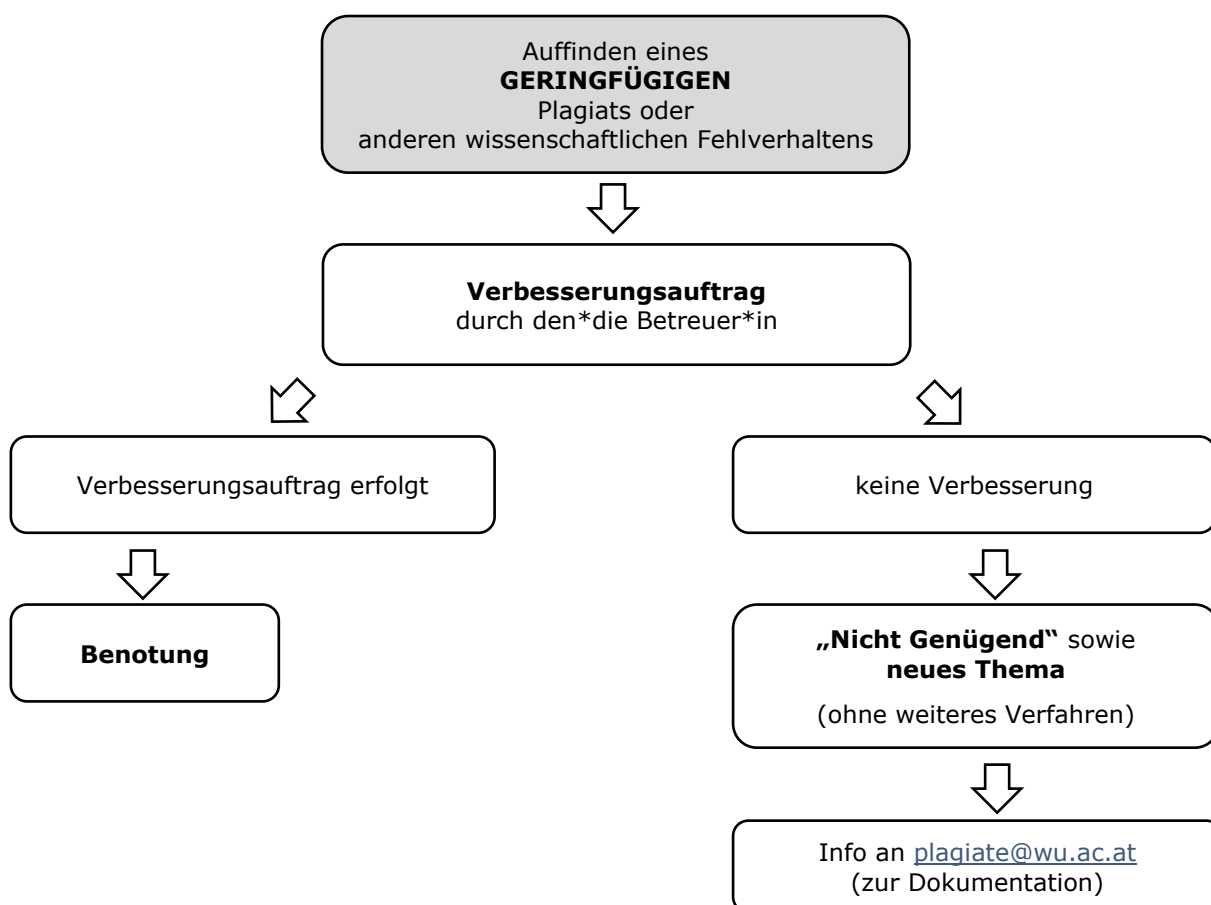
Auffinden eines
**GERINGFÜGIGEN**
Plagiats oder
anderen wissenschaftlichen Fehlverhaltens

**Verbesserungsauftrag**
durch den*die Betreuer*in

Verbesserungsauftrag erfolgt

**Benotung**

keine Verbesserung

**„Nicht Genügend"** sowie **neues Thema**
(ohne weiteres Verfahren)

Info an plagiate@wu.ac.at
(zur Dokumentation)